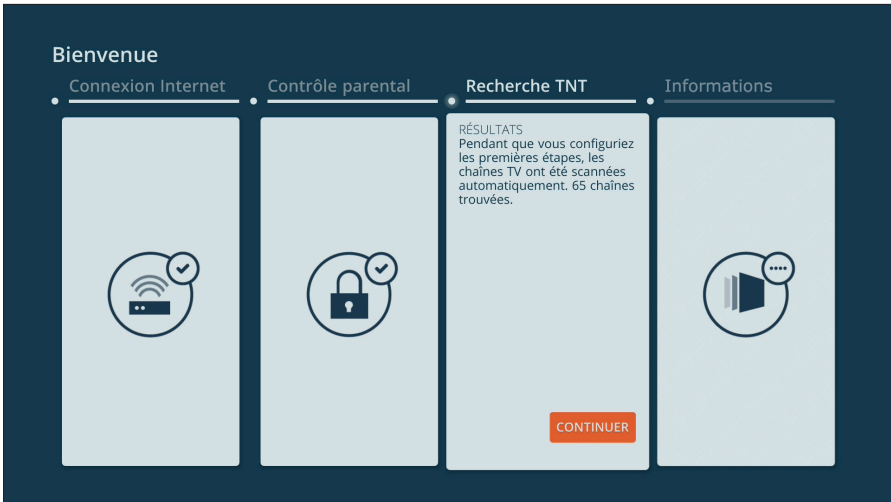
Bienvenue

Connexion Internet

Contrôle parental

Recherche TNT

Informations

RÉSULTATS
Pendant que vous configuriez les premières étapes, les chaînes TV ont été scannées automatiquement. 65 chaînes trouvées.

CONTINUER